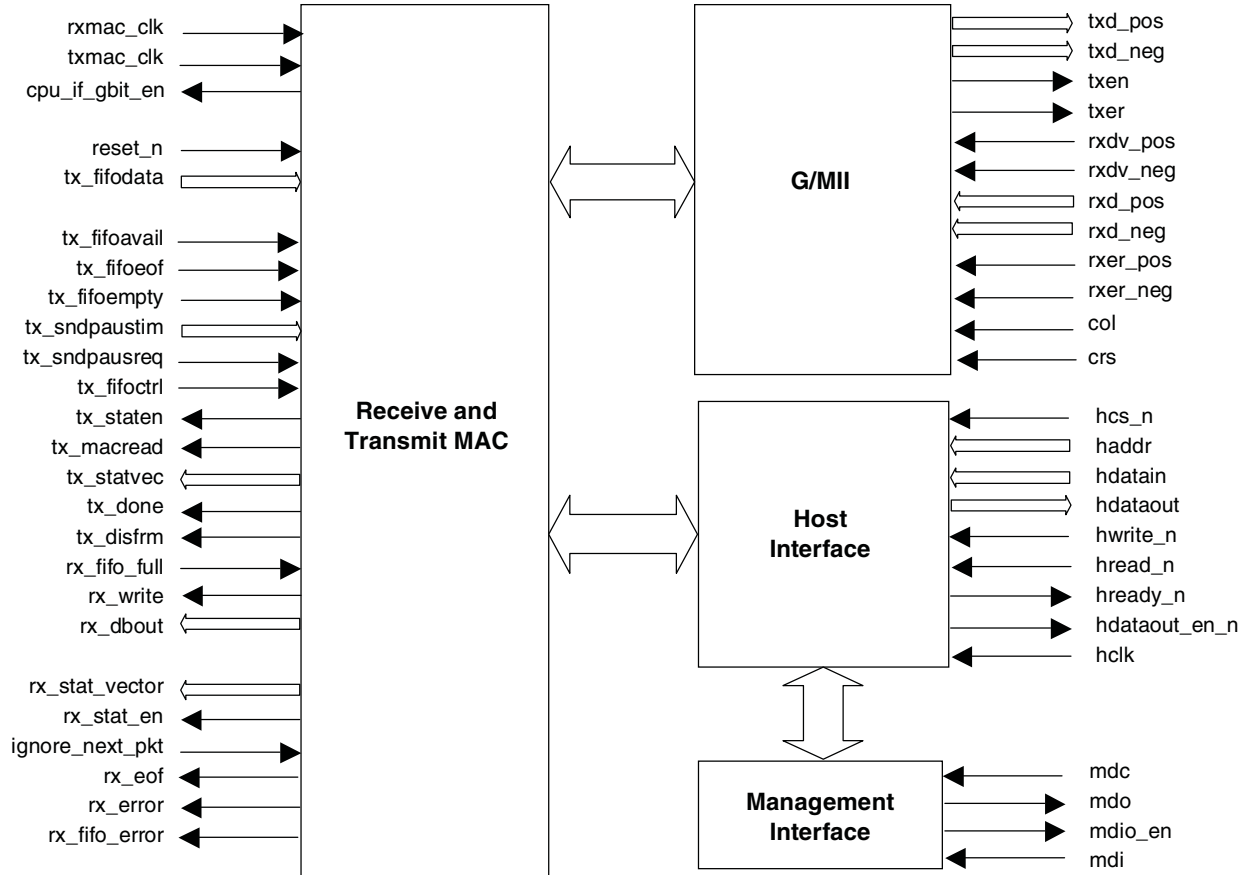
rxmac_clk
txmac_clk
cpu_if_gbit_en
reset_n
tx_fifodata
tx_fifoavail
tx_fifoeof
tx_fifoempty
tx_sndpaustim
tx_sndpausreq
tx_fifoctrl
tx_staten
tx_macread
tx_statvec
tx_done
tx_disfrm
rx_fifo_full
rx_write
rx_dbout
rx_stat_vector
rx_stat_en
ignore_next_pkt
rx_eof
rx_error
rx_fifo_error

Receive and Transmit MAC

G/MII

txd_pos
txd_neg
txen
txer
rxdv_pos
rxdv_neg
rxd_pos
rxd_neg
rxer_pos
rxer_neg
col
crs

Host Interface

hcs_n
haddr
hdatain
hdataout
hwrite_n
hread_n
hready_n
hdataout_en_n
hclk

Management Interface

mdc
mdo
mdio_en
mdi